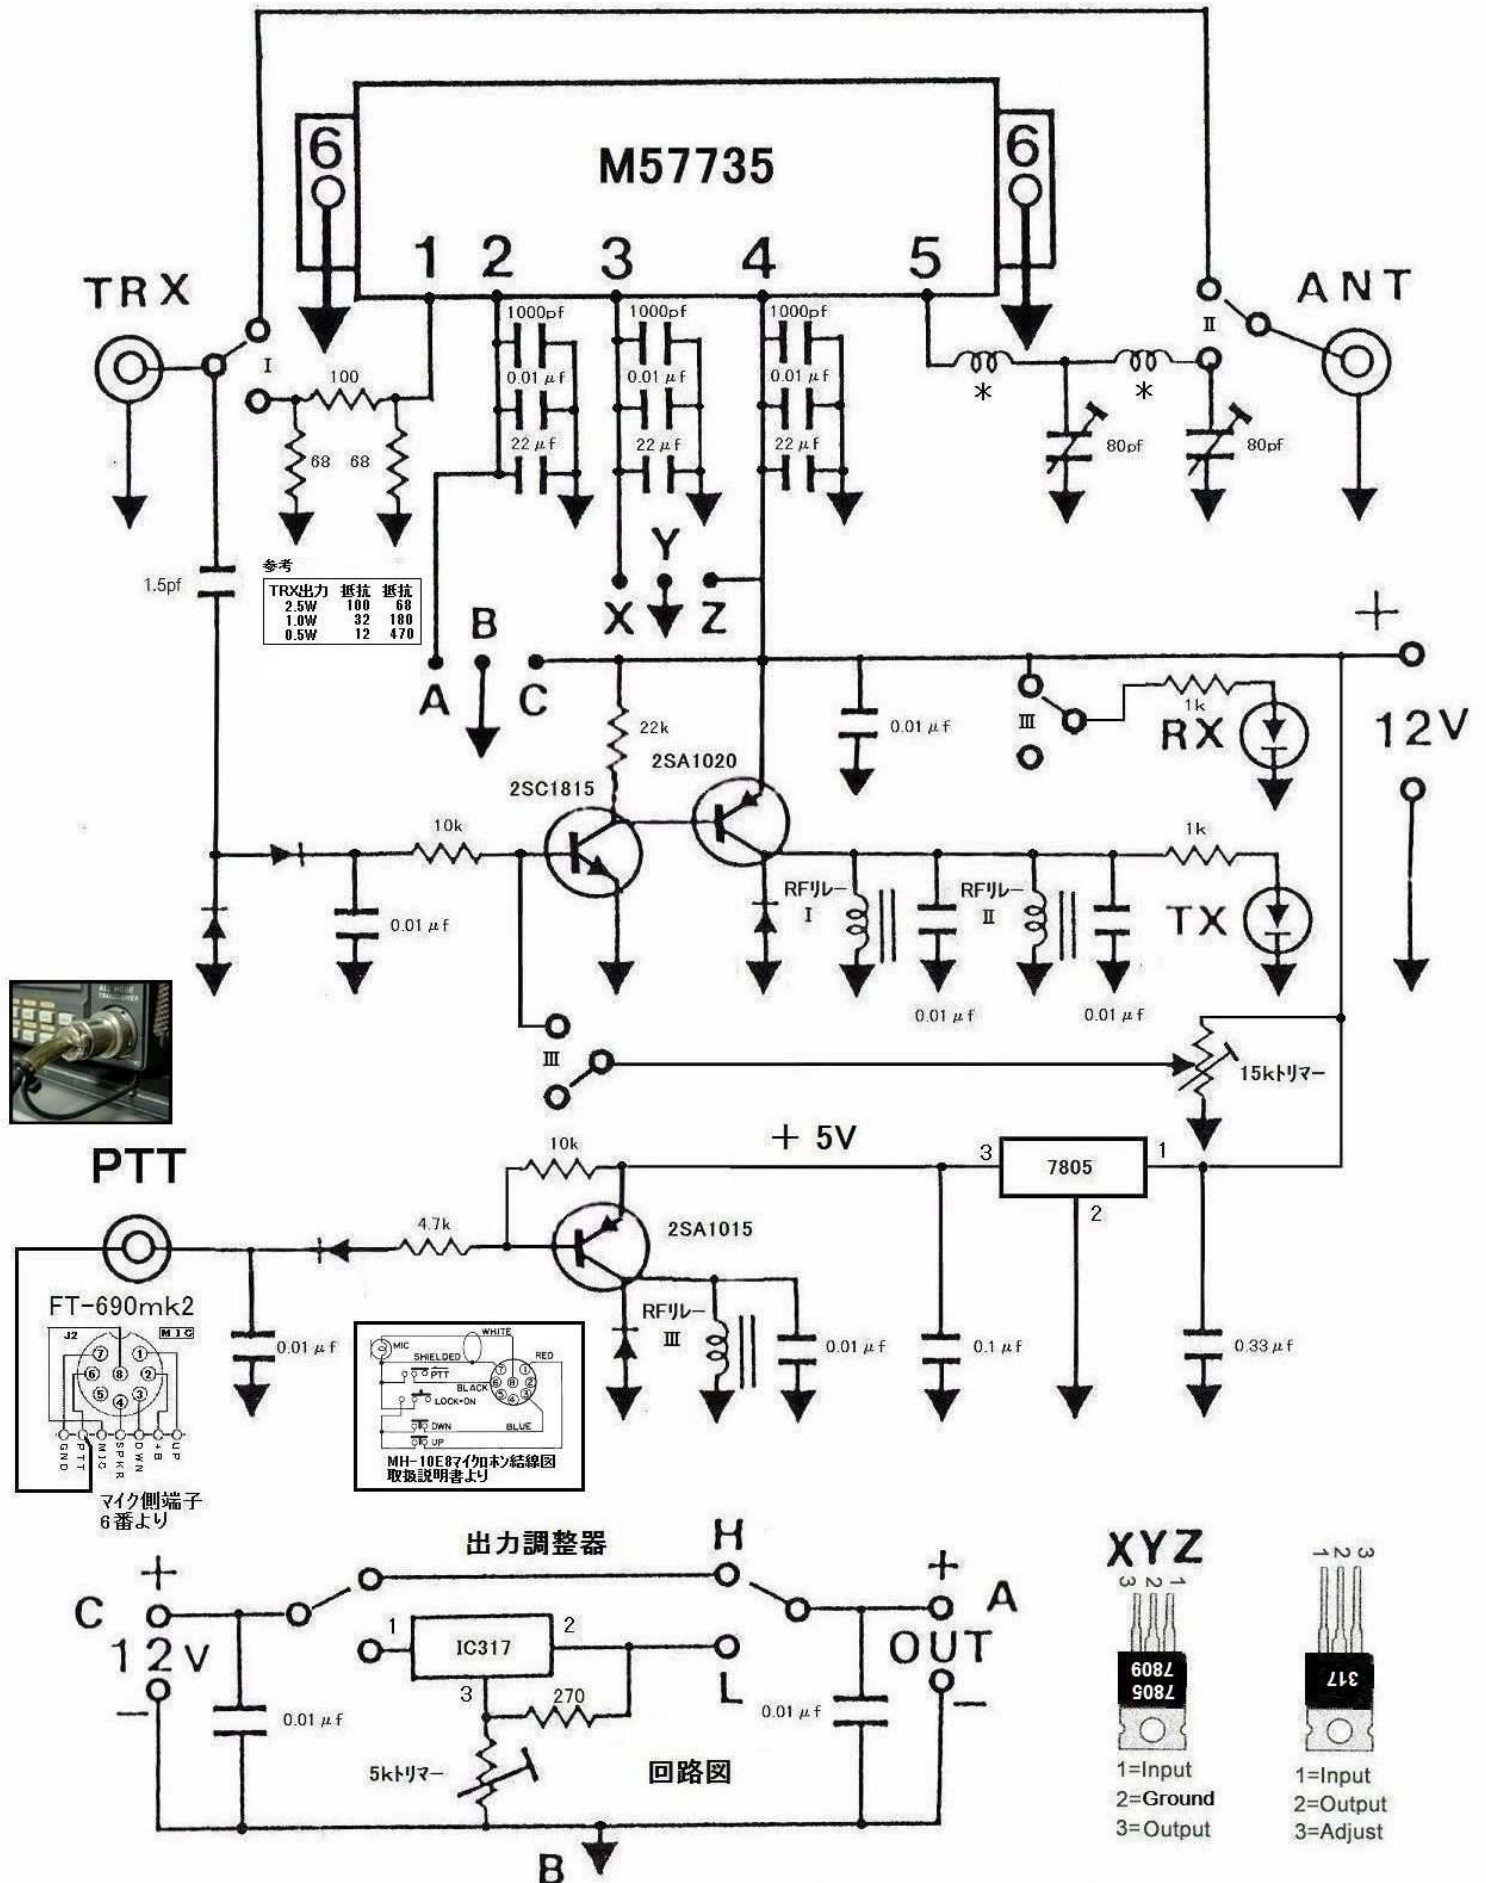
M57735

6 6

1 2 3 4 5

TRX ANT

I II

100

68 68

1000pf 1000pf 1000pf

0.01 $\mu$f 0.01 $\mu$f 0.01 $\mu$f

22 $\mu$f 22 $\mu$f 22 $\mu$f

\* \*

80pF 80pF

1.5pf

参考

| TRX出力 | 抵抗 | 抵抗 |
|---|---|---|
| 2.5W | 100 | 68 |
| 1.0W | 32 | 180 |
| 0.5W | 12 | 470 |

Y

X Z

B

A C

+

12V

0.01 $\mu$f

III

1k

RX

22k

2SA1020

2SC1815

10k

1k

RFリレー I

RFリレー II

TX

0.01 $\mu$f

0.01 $\mu$f 0.01 $\mu$f

III

15kトリマー

PTT

+ 5V

10k

3 7805 1

2

4.7k

2SA1015

RFリレー III

FT-690mk2

J2 MIC

GND PTT MIC SPKR DWN +B UP

0.01 $\mu$f 0.01 $\mu$f 0.1 $\mu$f 0.33 $\mu$f

MIC WHITE SHIELDED RED PTT BLACK LOCK-ON DWN BLUE UP

MH-10E8マイクロホン結線図 取扱説明書より

マイク側端子 6番より

出力調整器

H

C + 12V −

1 IC317 2

3 270

L

0.01 $\mu$f 0.01 $\mu$f

+ A OUT −

5kトリマー

回路図

B

XYZ

3 2 1

7809 7805

1=Input
2=Ground
3=Output

1 2 3

317

1=Input
2=Output
3=Adjust